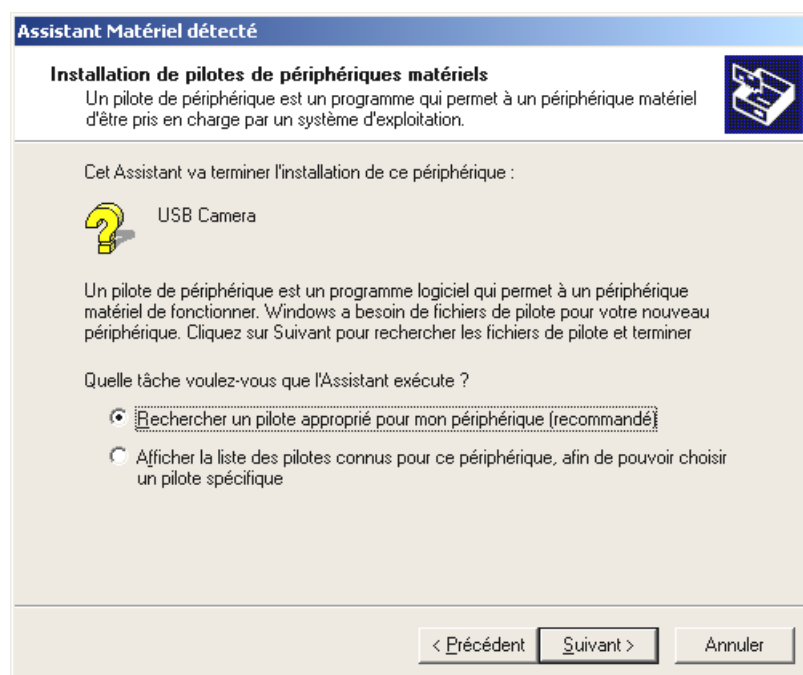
Assistant Matériel détecté

Installation de pilotes de périphériques matériels
Un pilote de périphérique est un programme qui permet à un périphérique matériel d'être pris en charge par un système d'exploitation.

Cet Assistant va terminer l'installation de ce périphérique :

USB Camera

Un pilote de périphérique est un programme logiciel qui permet à un périphérique matériel de fonctionner. Windows a besoin de fichiers de pilote pour votre nouveau périphérique. Cliquez sur Suivant pour rechercher les fichiers de pilote et terminer

Quelle tâche voulez-vous que l'Assistant exécute ?

Rechercher un pilote approprié pour mon périphérique (recommandé)

Afficher la liste des pilotes connus pour ce périphérique, afin de pouvoir choisir un pilote spécifique

< Précédent

Suivant >

Annuler